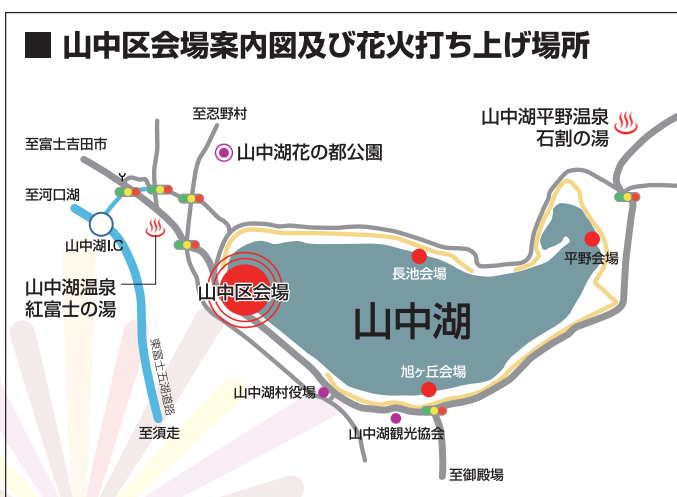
■ 山中区会場案内図及び花火打ち上げ場所

至忍野村

至富士吉田市

山中湖花の都公園

山中湖平野温泉
石割の湯

至河口湖

山中湖I.C

山中湖温泉
紅富士の湯

長池会場

平野会場

山中区会場

山中湖

東富士五湖道路

旭ヶ丘会場

山中湖村役場

山中湖観光協会

至須走

至御殿場